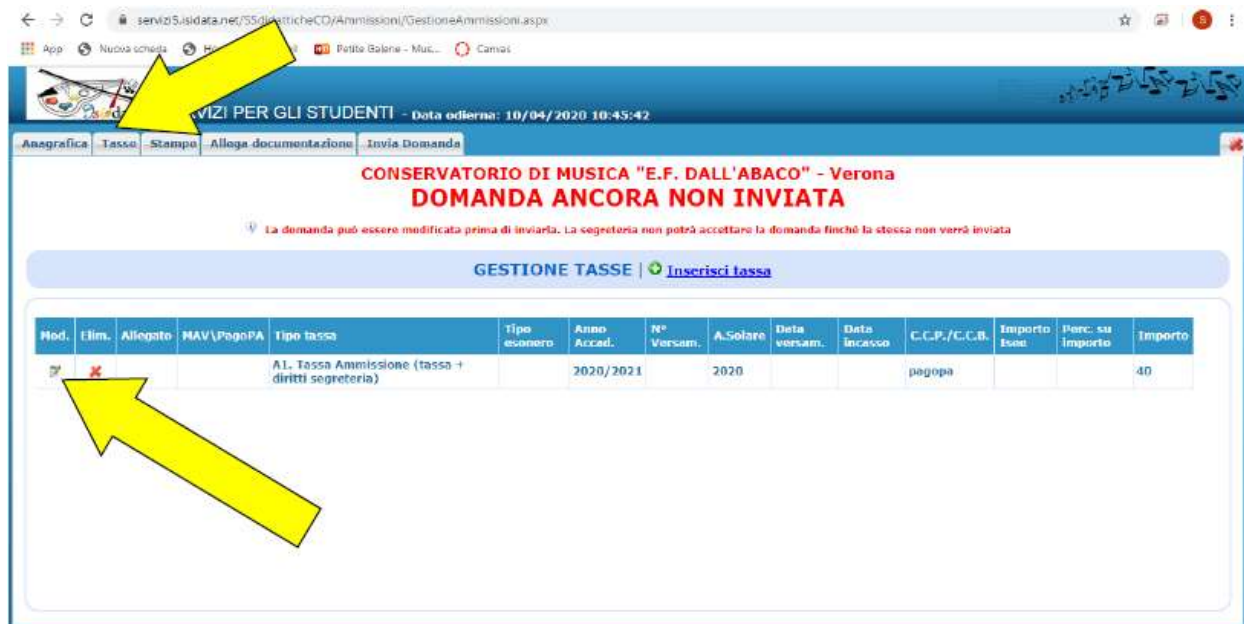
servizi5.isidata.net/SSdidatticheCO/Ammissioni/GestioneAmmissioni.aspx

App Nuova scheda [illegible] Petite Balene - Mus... Canvas

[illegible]VIZI PER GLI STUDENTI - Data odierna: 10/04/2020 10:45:42

Anagrafica | Tasse | Stampa | Allega documentazione | Invia Domanda

CONSERVATORIO DI MUSICA "E.F. DALL'ABACO" - Verona
DOMANDA ANCORA NON INVIATA

La domanda può essere modificata prima di inviarla. La segreteria non potrà accettare la domanda finché la stessa non verrà inviata

GESTIONE TASSE | Inserisci tassa

| Mod. | Elim. | Allegato | MAV\PagoPA | Tipo tassa | Tipo esonero | Anno Accad. | N° Versam. | A.Solare | Data versam. | Data incasso | C.C.P./C.C.B. | Importo Isee | Perc. su importo | Importo |
|---|---|---|---|---|---|---|---|---|---|---|---|---|---|---|
| | | | | A1. Tassa Ammissione (tassa + diritti segreteria) | | 2020/2021 | | 2020 | | | pagopa | | | 40 |